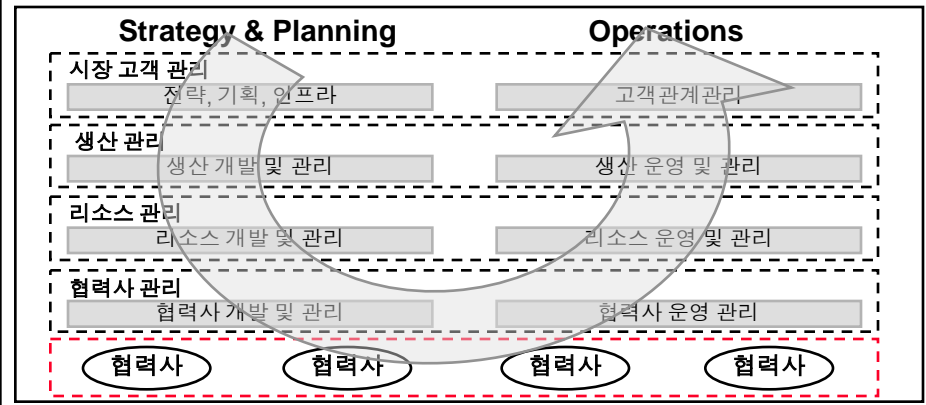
Strategy & Planning

Operations

시장 고객 관리

전략, 기획, 인프라

고객관계관리

생산 관리

생산 개발 및 관리

생산 운영 및 관리

리소스 관리

리소스 개발 및 관리

리소스 운영 및 관리

협력사 관리

협력사 개발 및 관리

협력사 운영 관리

협력사

협력사

협력사

협력사